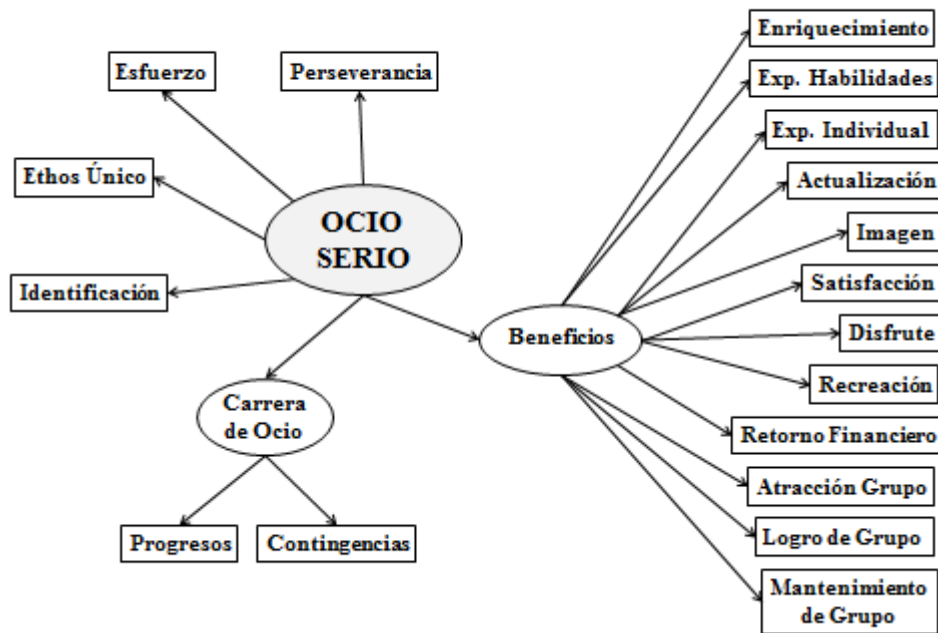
OCIO SERIO

Esfuerzo

Perseverancia

Ethos Único

Identificación

Carrera de Ocio

Progresos

Contingencias

Beneficios

Enriquecimiento

Exp. Habilidades

Exp. Individual

Actualización

Imagen

Satisfacción

Disfrute

Recreación

Retorno Financiero

Atracción Grupo

Logro de Grupo

Mantenimiento de Grupo